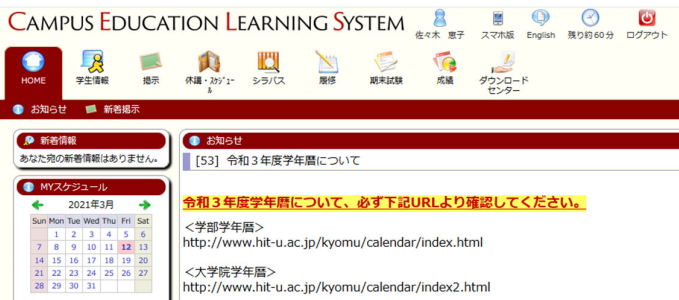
CAMPUS EDUCATION LEARNING SYSTEM

佐々木 恵子　スマホ版　English　残り約60分　ログアウト

HOME　学生情報　掲示　休講・スケジュール　シラバス　履修　期末試験　成績　ダウンロードセンター

お知らせ　新着掲示

新着情報
あなた宛の新着情報はありません。

MYスケジュール
2021年3月

| Sun | Mon | Tue | Wed | Thu | Fri | Sat |
|---|---|---|---|---|---|---|
| | 1 | 2 | 3 | 4 | 5 | 6 |
| 7 | 8 | 9 | 10 | 11 | 12 | 13 |
| 14 | 15 | 16 | 17 | 18 | 19 | 20 |
| 21 | 22 | 23 | 24 | 25 | 26 | 27 |
| 28 | 29 | 30 | 31 | | | |

お知らせ

[53] 令和３年度学年暦について

令和３年度学年暦について、必ず下記URLより確認してください。

＜学部学年暦＞
http://www.hit-u.ac.jp/kyomu/calendar/index.html

＜大学院学年暦＞
http://www.hit-u.ac.jp/kyomu/calendar/index2.html